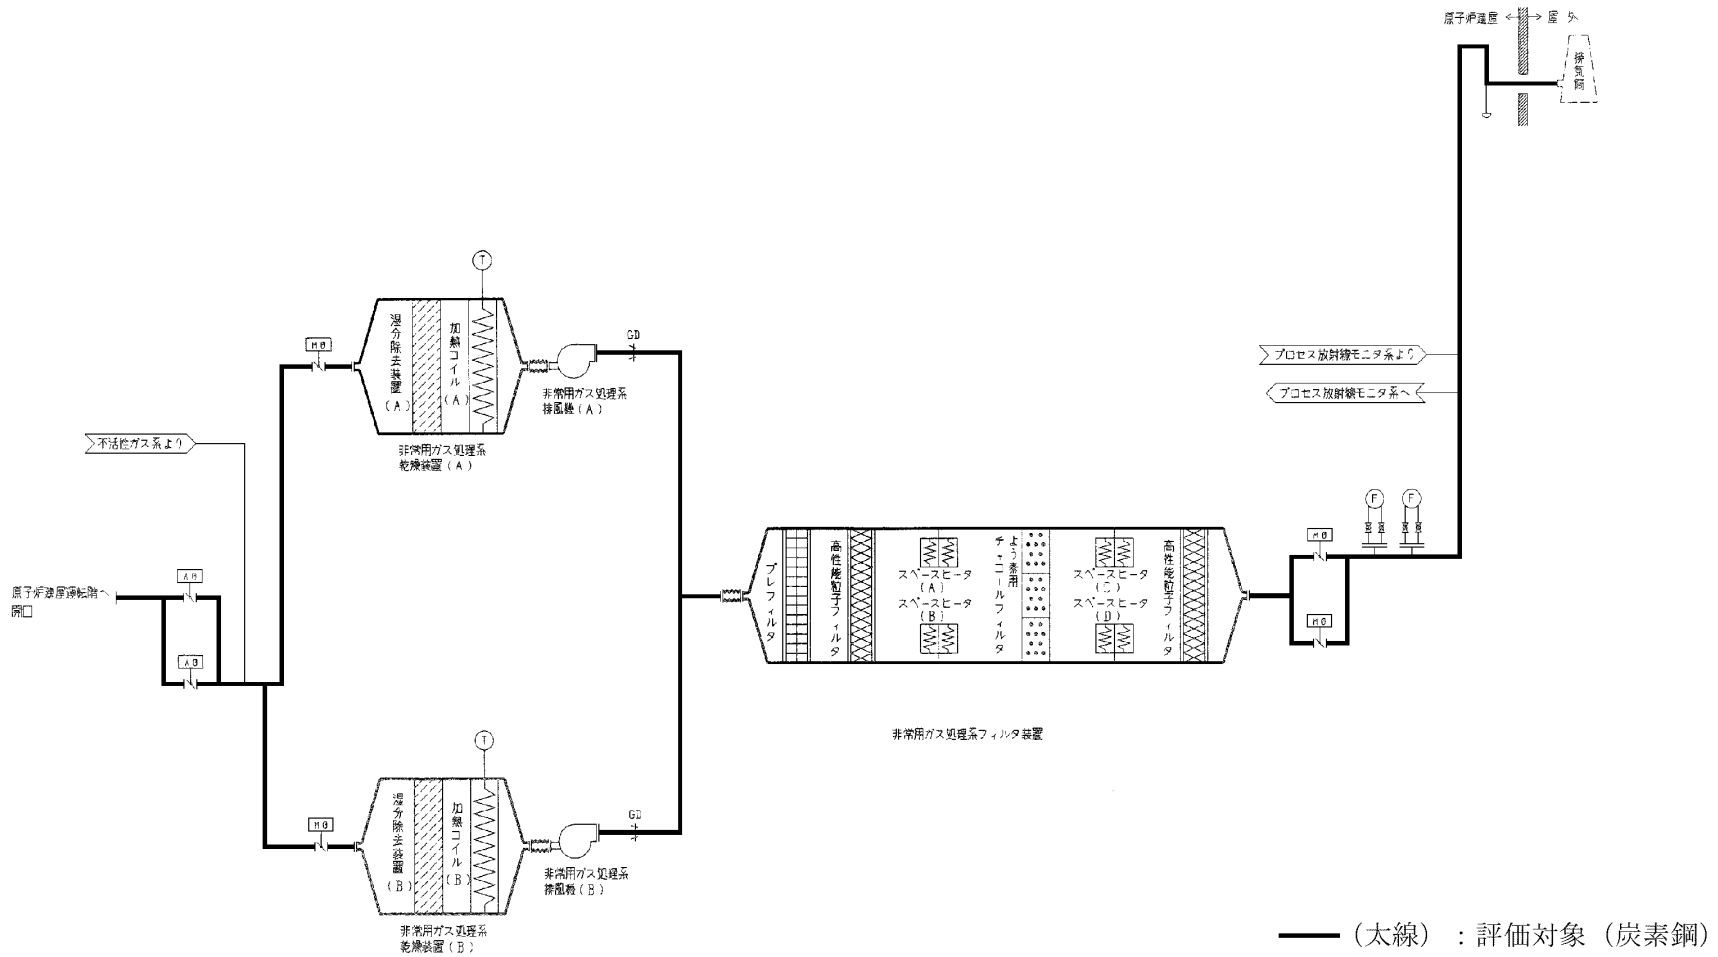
原子炉建屋 ⟷ 屋外

排気筒

プロセス放射線モニタ系より

プロセス放射線モニタ系へ

T

MO

湿分除去装置（A）

加熱コイル（A）

GD

非常用ガス処理系排風機（A）

非常用ガス処理系乾燥装置（A）

不活性ガス系より

AO

原子炉建屋換気系へ開口

AO

F

F

MO

MO

プレフィルタ

高性能粒子フィルタ

スペースヒータ（A）

スペースヒータ（B）

よう素用チャコールフィルタ

スペースヒータ（C）

スペースヒータ（D）

高性能粒子フィルタ

非常用ガス処理系フィルタ装置

T

MO

湿分除去装置（B）

加熱コイル（B）

GD

非常用ガス処理系排風機（B）

非常用ガス処理系乾燥装置（B）

（太線）：評価対象（炭素鋼）